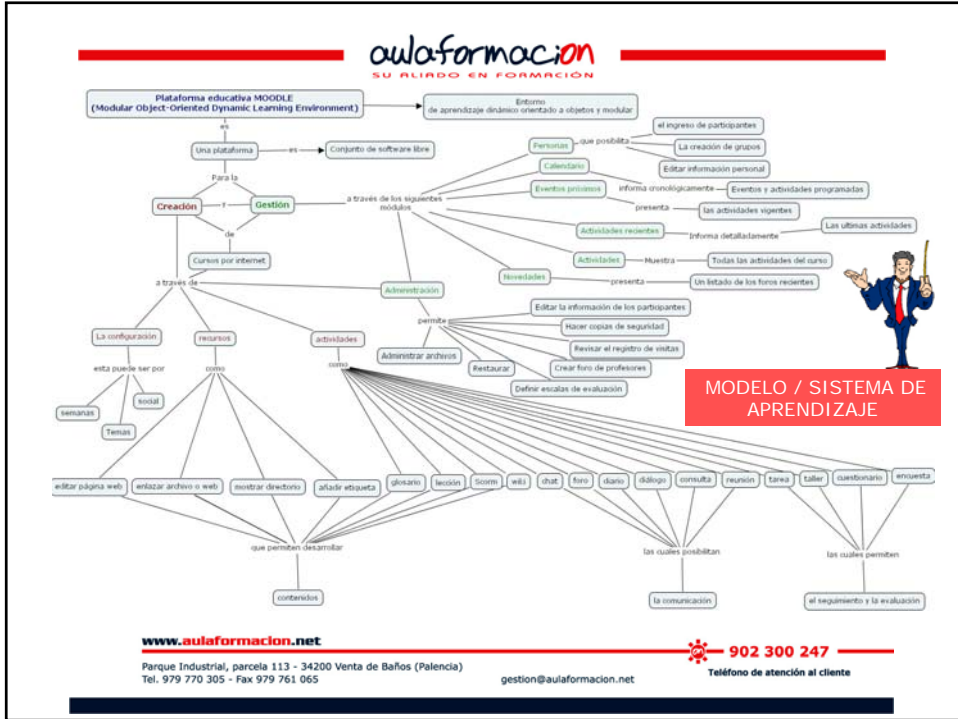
aulaformacion
SU ALIADO EN FORMACIÓN

Plataforma educativa MOODLE
(Modular Object-Oriented Dynamic Learning Environment)

Entorno
de aprendizaje dinámico orientado a objetos y modular

es

Una plataforma

es

Conjunto de software libre

Para la

Creación

y

Gestión

de

Cursos por internet

a través de

a través de los siguientes módulos

Personas

que posibilita

el ingreso de participantes

La creación de grupos

Editar información personal

Calendario

Eventos próximos

informa cronológicamente

Eventos y actividades programadas

presenta

las actividades vigentes

Actividades recientes

Informa detalladamente

Las ultimas actividades

Actividades

Muestra

Todas las actividades del curso

Novedades

presenta

Un listado de los foros recientes

Administración

permite

Editar la información de los participantes

Hacer copias de seguridad

Revisar el registro de visitas

Crear foro de profesores

Definir escalas de evaluación

Restaurar

Administrar archivos

La configuración

esta puede ser por

semanas

Temas

social

recursos

como

actividades

como

MODELO / SISTEMA DE APRENDIZAJE

editar página web

enlazar archivo o web

mostrar directorio

añadir etiqueta

glosario

lección

Scorm

wiki

chat

foro

diario

diálogo

consulta

reunión

tarea

taller

cuestionario

encuesta

que permiten desarrollar

contenidos

las cuales posibilitan

la comunicación

las cuales permiten

el seguimiento y la evaluación

www.aulaformacion.net

902 300 247

Parque Industrial, parcela 113 - 34200 Venta de Baños (Palencia)
Tel. 979 770 305 - Fax 979 761 065

gestion@aulaformacion.net

Teléfono de atención al cliente